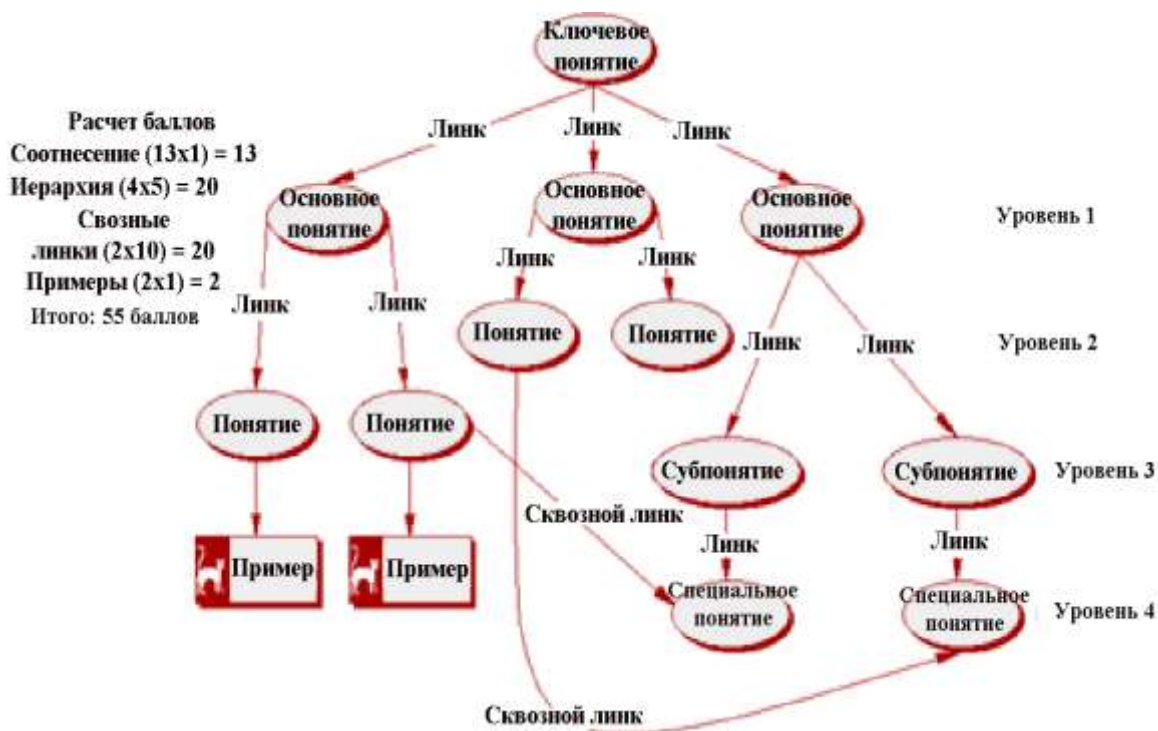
Ключевое понятие

Расчет баллов
Соотнесение (13x1) = 13
Иерархия (4x5) = 20
Свозные линки (2x10) = 20
Примеры (2x1) = 2
Итого: 55 баллов

Линк
Линк
Линк

Основное понятие
Основное понятие
Основное понятие
Уровень 1

Линк
Линк
Линк
Линк

Понятие
Понятие
Линк
Линк
Уровень 2

Понятие
Понятие

Субпонятие
Субпонятие
Уровень 3

Сквозной линк
Линк
Линк

Пример
Пример

Специальное понятие
Специальное понятие
Уровень 4

Сквозной линк